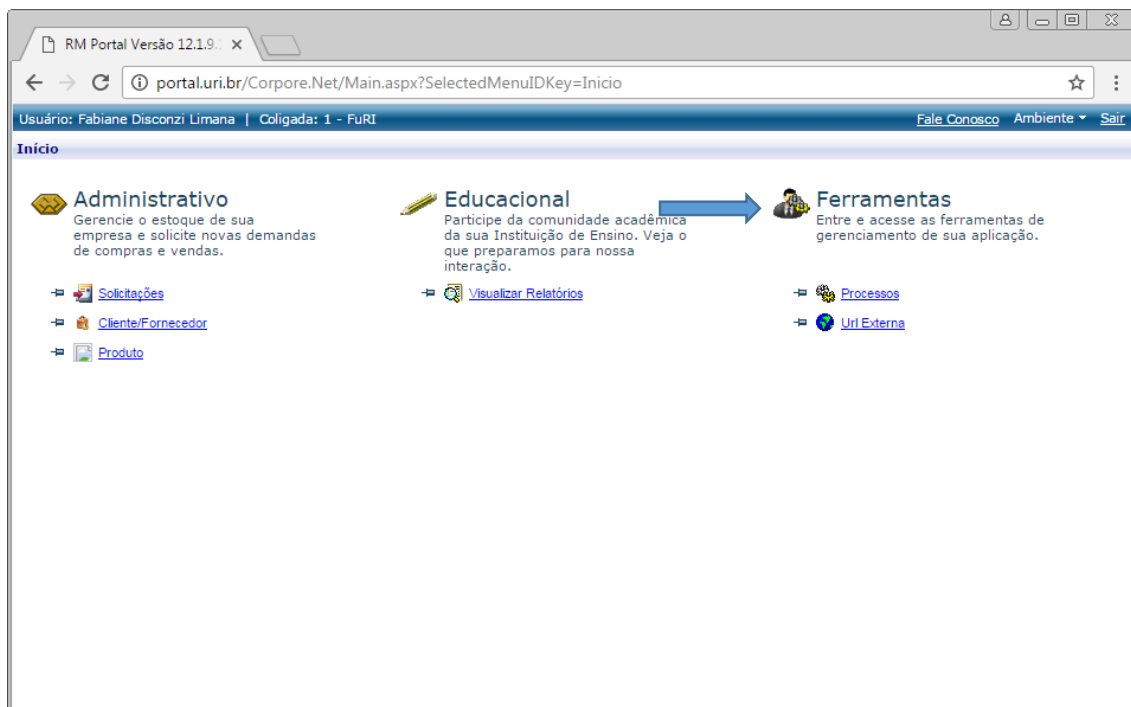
RM Portal Versão 12.1.9.

portal.uri.br/Corpore.Net/Main.aspx?SelectedMenuIDKey=Inicio

Usuário: Fabiane Disconzi Limana | Coligada: 1 - FuRI

Fale Conosco Ambiente Sair

Início

Administrativo
Gerencie o estoque de sua empresa e solicite novas demandas de compras e vendas.

Solicitações
Cliente/Fornecedor
Produto

Educacional
Participe da comunidade acadêmica da sua Instituição de Ensino. Veja o que preparamos para nossa interação.

Visualizar Relatórios

Ferramentas
Entre e acesse as ferramentas de gerenciamento de sua aplicação.

Processos
Url Externa